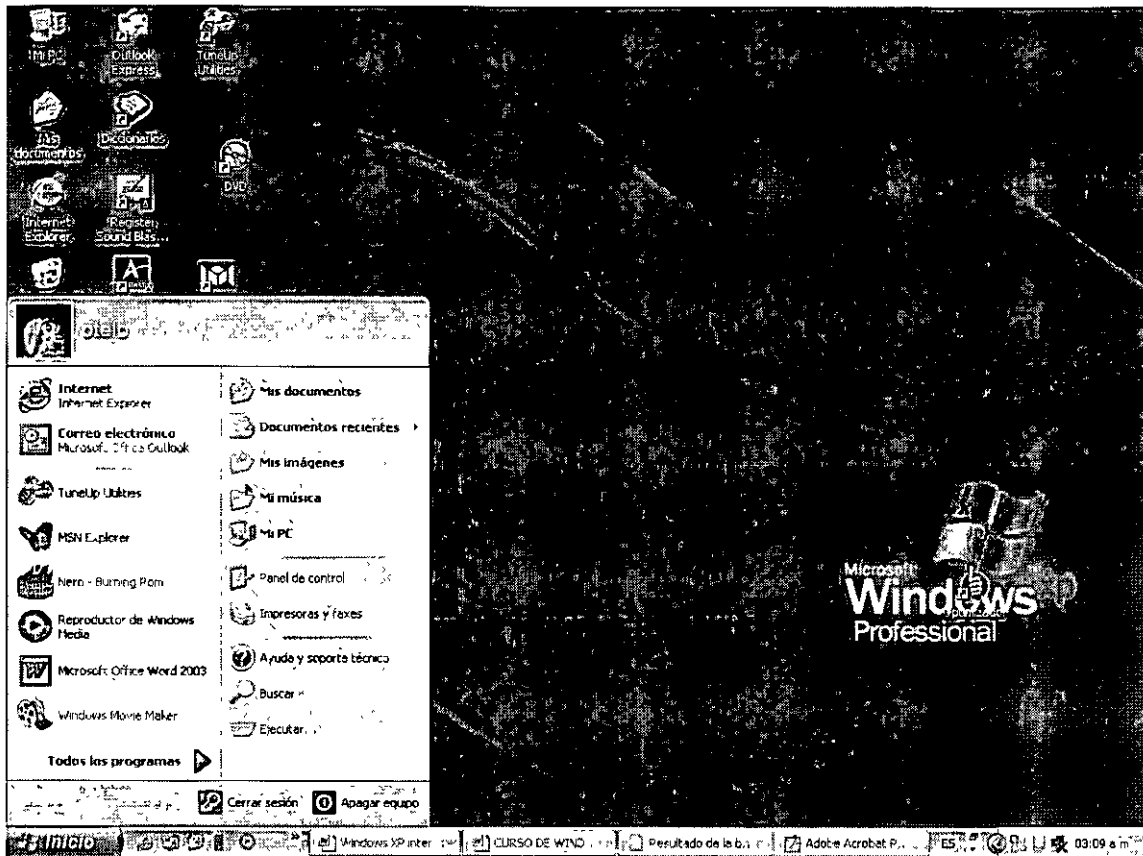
Mi PC
Outlook Express
TuneUp Utilities
Mis documentos
Diccionarios
DVD
Internet Explorer
Register Sound Blas...

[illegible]

Internet
Internet Explorer
Correo electrónico
Microsoft Office Outlook
TuneUp Utilities
MSN Explorer
Nero - Burning Rom
Reproductor de Windows Media
Microsoft Office Word 2003
Windows Movie Maker
Todos los programas

Mis documentos
Documentos recientes
Mis imágenes
Mi música
Mi PC
Panel de control
Impresoras y faxes
Ayuda y soporte técnico
Buscar
Ejecutar...

Cerrar sesión
Apagar equipo

Microsoft Windows Professional

Inicio
Windows XP inter
CURSO DE WIND
Resultado de la b
Adobe Acrobat P...
ES
03:09 a m